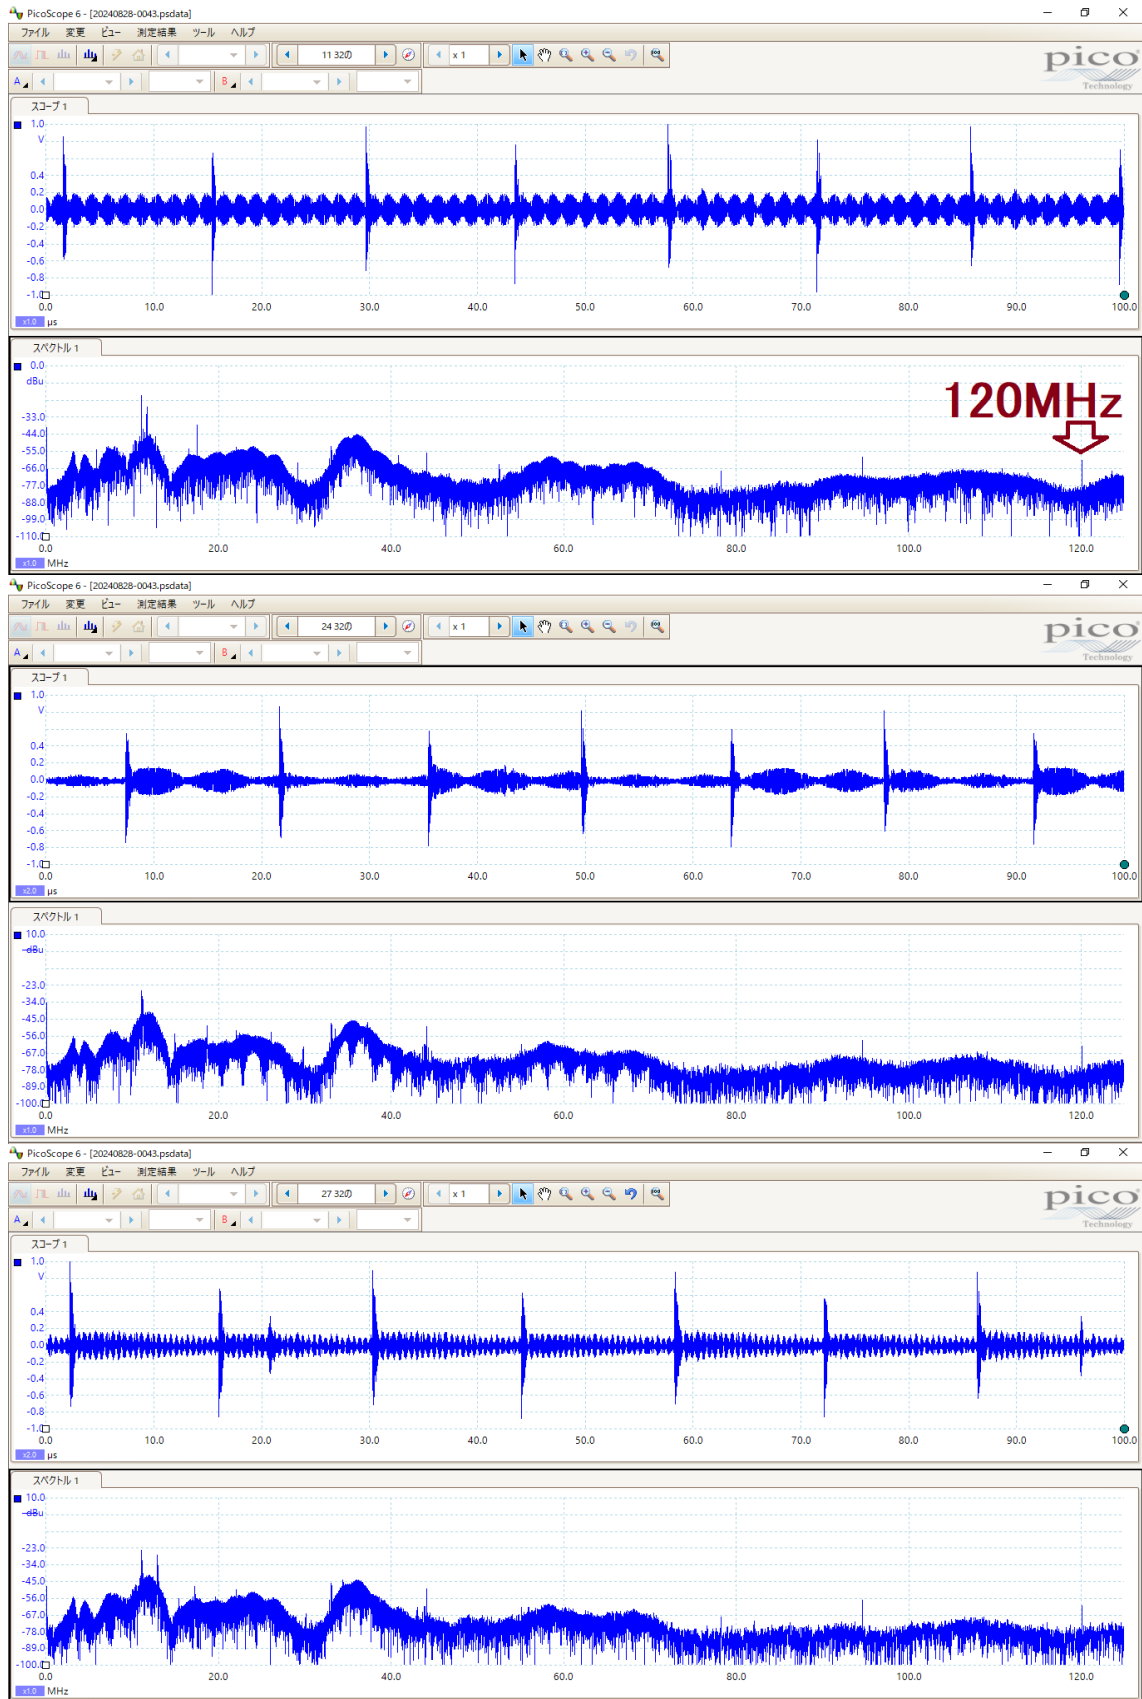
PicoScope 6 - [20240828-0043.psdata]

ファイル 変更 ビュー 測定結果 ツール ヘルプ

11 32の

x 1

pico Technology

A B

スコープ 1

1.0 V 0.4 0.2 0.0 -0.2 -0.4 -0.6 -0.8 -1.0

0.0 10.0 20.0 30.0 40.0 50.0 60.0 70.0 80.0 90.0 100.0

x1.0 μs

スペクトル 1

0.0 dBu -33.0 -44.0 -55.0 -66.0 -77.0 -88.0 -99.0 -110.0

120MHz

0.0 20.0 40.0 60.0 80.0 100.0 120.0

x1.0 MHz

PicoScope 6 - [20240828-0043.psdata]

ファイル 変更 ビュー 測定結果 ツール ヘルプ

24 32の

x 1

pico Technology

A B

スコープ 1

1.0 V 0.4 0.2 0.0 -0.2 -0.4 -0.6 -0.8 -1.0

0.0 10.0 20.0 30.0 40.0 50.0 60.0 70.0 80.0 90.0 100.0

x2.0 μs

スペクトル 1

10.0 dBu -23.0 -34.0 -45.0 -56.0 -67.0 -78.0 -89.0 -100.0

0.0 20.0 40.0 60.0 80.0 100.0 120.0

x1.0 MHz

PicoScope 6 - [20240828-0043.psdata]

ファイル 変更 ビュー 測定結果 ツール ヘルプ

27 32の

x 1

pico Technology

A B

スコープ 1

1.0 V 0.4 0.2 0.0 -0.2 -0.4 -0.6 -0.8 -1.0

0.0 10.0 20.0 30.0 40.0 50.0 60.0 70.0 80.0 90.0 100.0

x2.0 μs

スペクトル 1

10.0 dBu -23.0 -34.0 -45.0 -56.0 -67.0 -78.0 -89.0 -100.0

0.0 20.0 40.0 60.0 80.0 100.0 120.0

x1.0 MHz